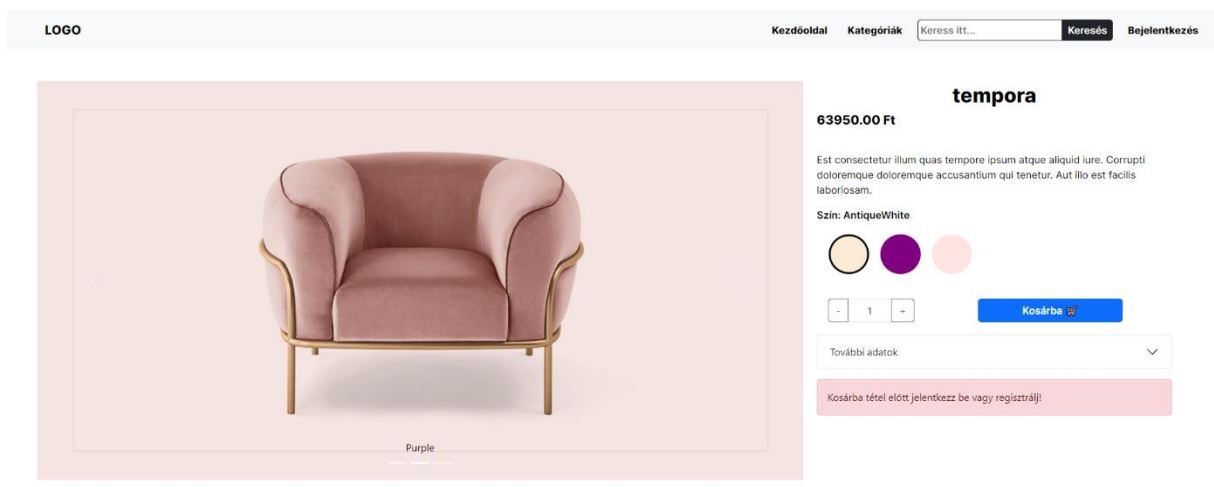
LOGO

Kezdőoldal Kategóriák Keress itt... Keresés Bejelentkezés

Purple

tempora

63950.00 Ft

Est consectetur illum quas tempore ipsum atque aliquid iure. Corrupti doloremque doloremque accusantium qui tenetur. Aut illo est facilis laboriosam.

Szín: AntiqueWhite

- 1 +

Kosárba

További adatok

Kosárba tétel előtt jelentkezz be vagy regisztrálj!